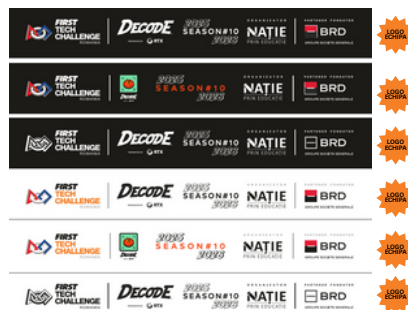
FIRST TECH CHALLENGE ROMANIA | DECODE RTX | 2025 SEASON#10 2026 | ORGANIZATOR NAȚIE PRIN EDUCAȚIE | PARTENER FONDATOR BRD GROUPE SOCIETE GENERALE

LOGO ECHIPA

FIRST TECH CHALLENGE ROMANIA | DECODE | 2025 SEASON#10 2026 | NAȚIE PRIN EDUCAȚIE | BRD GROUPE SOCIETE GENERALE

LOGO ECHIPA

FIRST TECH CHALLENGE ROMANIA | DECODE RTX | 2025 SEASON#10 2026 | ORGANIZATOR NAȚIE PRIN EDUCAȚIE | PARTENER FONDATOR BRD GROUPE SOCIETE GENERALE

LOGO ECHIPA

FIRST TECH CHALLENGE ROMANIA | DECODE RTX | 2025 SEASON#10 2026 | ORGANIZATOR NAȚIE PRIN EDUCAȚIE | PARTENER FONDATOR BRD GROUPE SOCIETE GENERALE

LOGO ECHIPA

FIRST TECH CHALLENGE ROMANIA | DECODE | 2025 SEASON#10 2026 | NAȚIE PRIN EDUCAȚIE | BRD GROUPE SOCIETE GENERALE

LOGO ECHIPA

FIRST TECH CHALLENGE ROMANIA | DECODE RTX | 2025 SEASON#10 2026 | ORGANIZATOR NAȚIE PRIN EDUCAȚIE | PARTENER FONDATOR BRD GROUPE SOCIETE GENERALE

LOGO ECHIPA